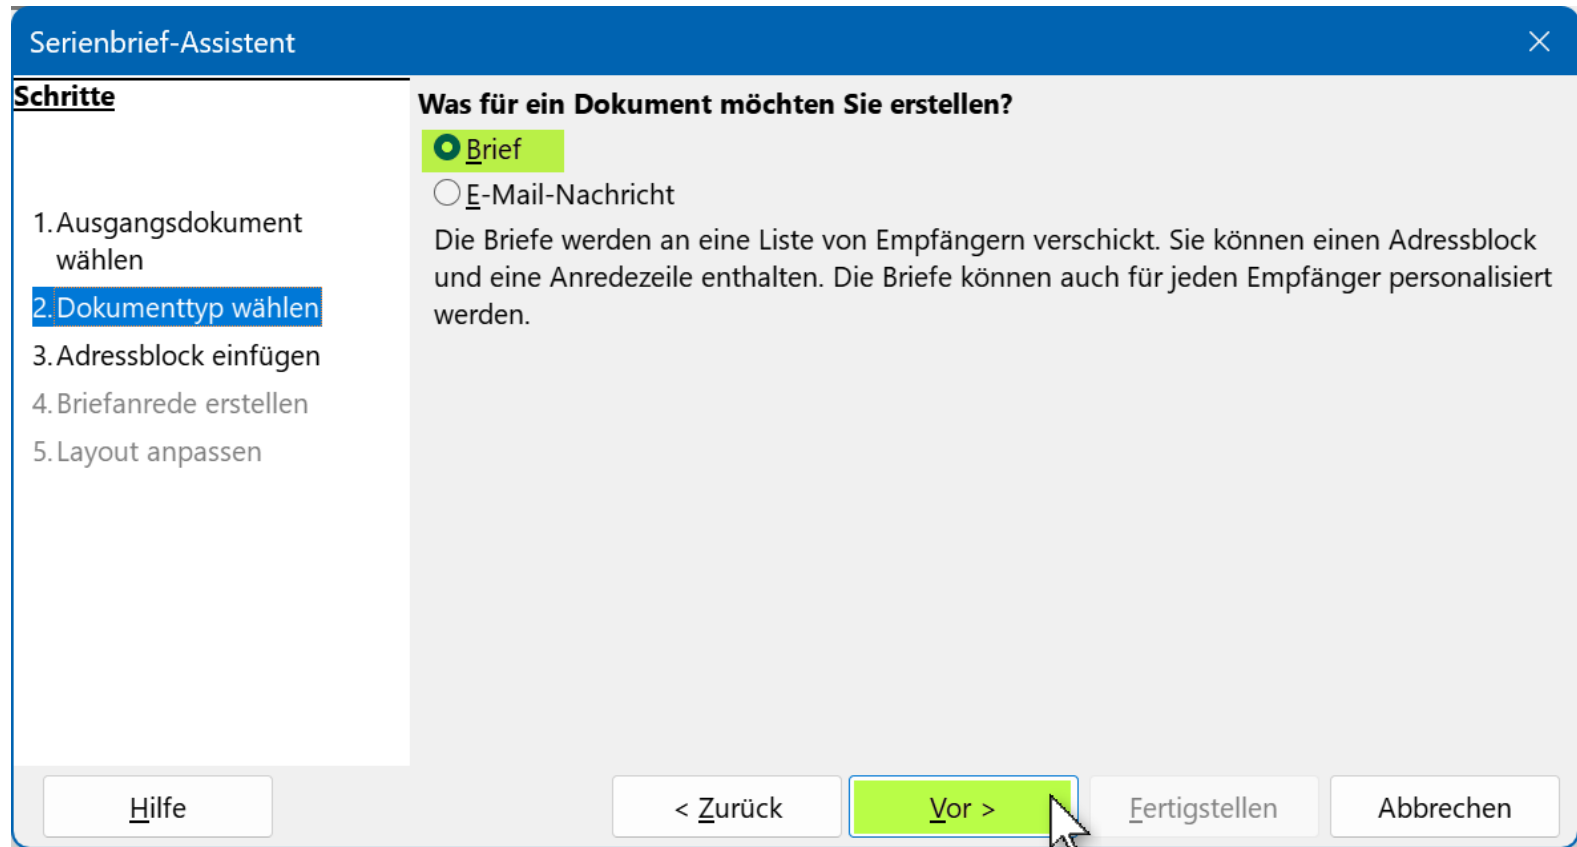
Serienbrief-Assistent

Schritte

1. Ausgangsdokument wählen
2. Dokumenttyp wählen
3. Adressblock einfügen
4. Briefanrede erstellen
5. Layout anpassen

Was für ein Dokument möchten Sie erstellen?

Brief
E-Mail-Nachricht

Die Briefe werden an eine Liste von Empfängern verschickt. Sie können einen Adressblock und eine Anredezeile enthalten. Die Briefe können auch für jeden Empfänger personalisiert werden.

Hilfe
< Zurück
Vor >
Fertigstellen
Abbrechen